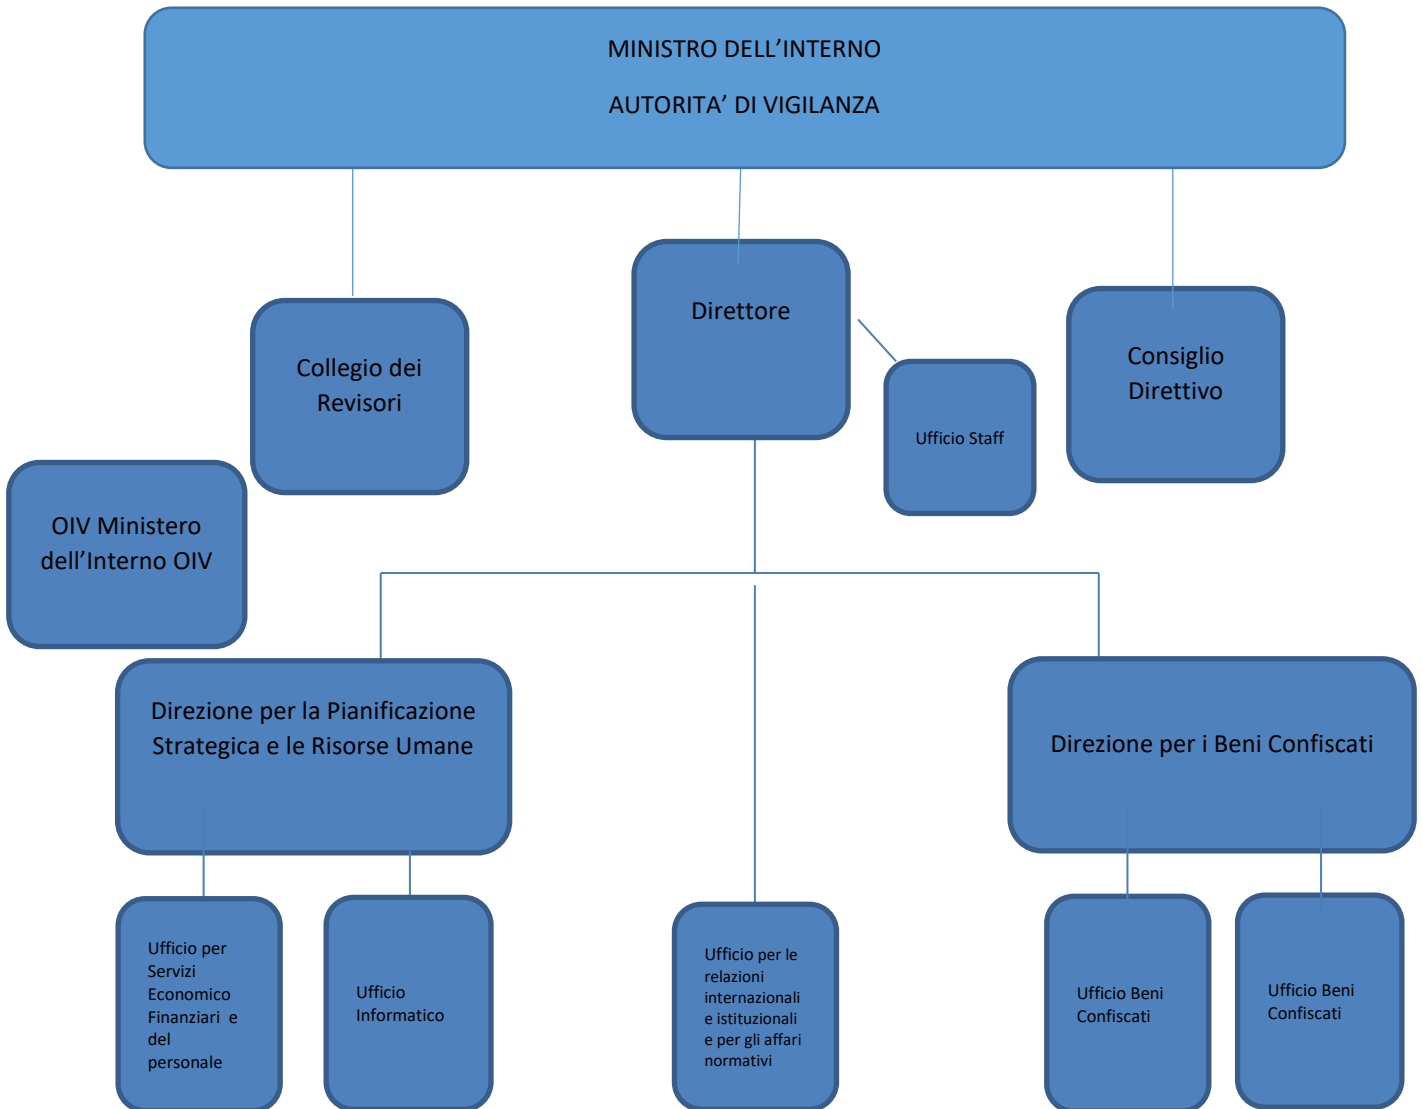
MINISTRO DELL’INTERNO

AUTORITA’ DI VIGILANZA

Direttore

Collegio dei Revisori

Ufficio Staff

Consiglio Direttivo

OIV Ministero dell’Interno OIV

Direzione per la Pianificazione Strategica e le Risorse Umane

Direzione per i Beni Confiscati

Ufficio per Servizi Economico Finanziari e del personale

Ufficio Informatico

Ufficio per le relazioni internazionali e istituzionali e per gli affari normativi

Ufficio Beni Confiscati

Ufficio Beni Confiscati